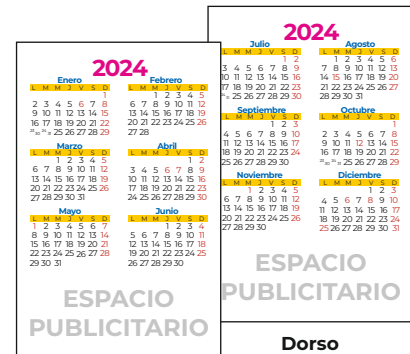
2024

Enero
L M M J V S D
1
2 3 4 5 6 7 8
9 10 11 12 13 14 15
16 17 18 19 20 21 22
23 24 25 26 27 28 29
30 31

Febrero
L M M J V S D
1 2 3 4 5
6 7 8 9 10 11 12
13 14 15 16 17 18 19
20 21 22 23 24 25 26
27 28

Marzo
L M M J V S D
1 2 3 4 5
6 7 8 9 10 11 12
13 14 15 16 17 18 19
20 21 22 23 24 25 26
27 28 29 30 31

Abril
L M M J V S D
1 2
3 4 5 6 7 8 9
10 11 12 13 14 15 16
17 18 19 20 21 22 23
24 25 26 27 28 29 30

Mayo
L M M J V S D
1 2 3 4 5 6 7
8 9 10 11 12 13 14
15 16 17 18 19 20 21
22 23 24 25 26 27 28
29 30 31

Junio
L M M J V S D
1 2 3 4
5 6 7 8 9 10 11
12 13 14 15 16 17 18
19 20 21 22 23 24 25
26 27 28 29 30

ESPACIO PUBLICITARIO

2024

Julio
L M M J V S D
1 2
3 4 5 6 7 8 9
10 11 12 13 14 15 16
17 18 19 20 21 22 23
24 25 26 27 28 29 30

Agosto
L M M J V S D
1 2 3 4 5 6
7 8 9 10 11 12 13
14 15 16 17 18 19 20
21 22 23 24 25 26 27
28 29 30 31

Septiembre
L M M J V S D
1 2 3
4 5 6 7 8 9 10
11 12 13 14 15 16 17
18 19 20 21 22 23 24
25 26 27 28 29 30

Octubre
L M M J V S D
1
2 3 4 5 6 7 8
9 10 11 12 13 14 15
16 17 18 19 20 21 22
23 24 25 26 27 28 29

Noviembre
L M M J V S D
1 2 3 4 5
6 7 8 9 10 11 12
13 14 15 16 17 18 19
20 21 22 23 24 25 26
27 28 29 30

Diciembre
L M M J V S D
1 2 3
4 5 6 7 8 9 10
11 12 13 14 15 16 17
18 19 20 21 22 23 24
25 26 27 28 29 30 31

ESPACIO PUBLICITARIO

Dorso